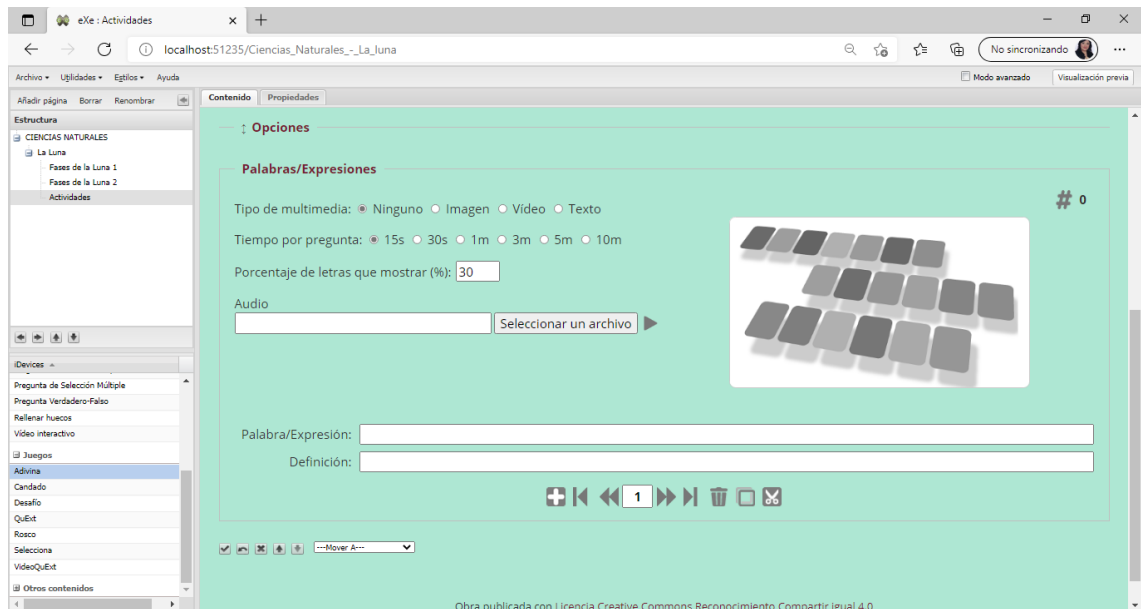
eXe : Actividades

localhost:51235/Ciencias_Naturales_-_La_luna

No sincronizando

Archivo ▾ Utilidades ▾ Estilos ▾ Ayuda

Modo avanzado

Visualización previa

Añadir página Borrar Renombrar

Contenido Propiedades

Estructura

CIENCIAS NATURALES
La Luna
Fases de la Luna 1
Fases de la Luna 2
Actividades

iDevices

Pregunta de Selección Múltiple
Pregunta Verdadero-Falso
Rellenar huecos
Vídeo interactivo
Juegos
Adivina
Candado
Desafío
QuExt
Rosco
Selecciona
VideoQuExt
Otros contenidos

↕ Opciones

Palabras/Expresiones

Tipo de multimedia: Ninguno Imagen Vídeo Texto

# 0

Tiempo por pregunta: 15s 30s 1m 3m 5m 10m

Porcentaje de letras que mostrar (%): 30

Audio

Seleccionar un archivo

Palabra/Expresión:

Definición:

1

---Mover A---

Obra publicada con Licencia Creative Commons Reconocimiento Compartir igual 4.0